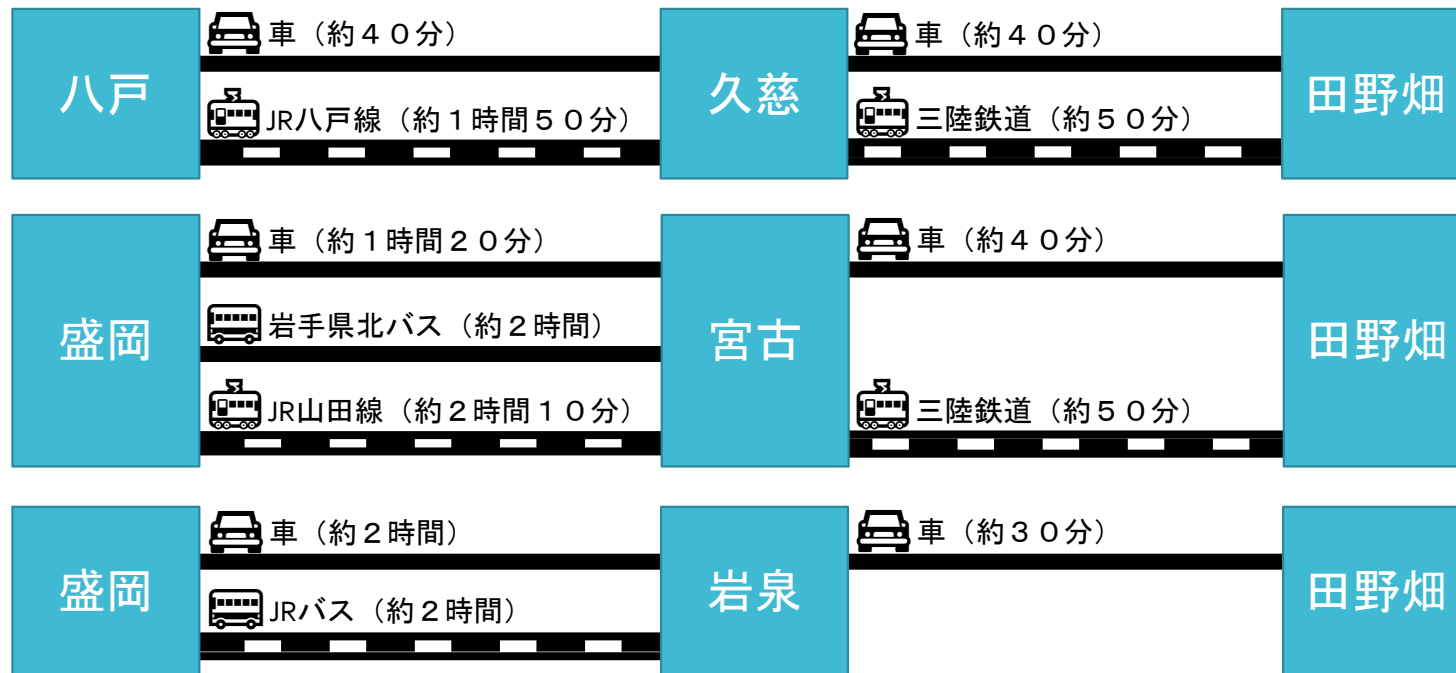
八戸

車（約４０分）

JR八戸線（約１時間５０分）

久慈

車（約４０分）

三陸鉄道（約５０分）

田野畑

盛岡

車（約１時間２０分）

岩手県北バス（約２時間）

JR山田線（約２時間１０分）

宮古

車（約４０分）

三陸鉄道（約５０分）

田野畑

盛岡

車（約２時間）

JRバス（約２時間）

岩泉

車（約３０分）

田野畑